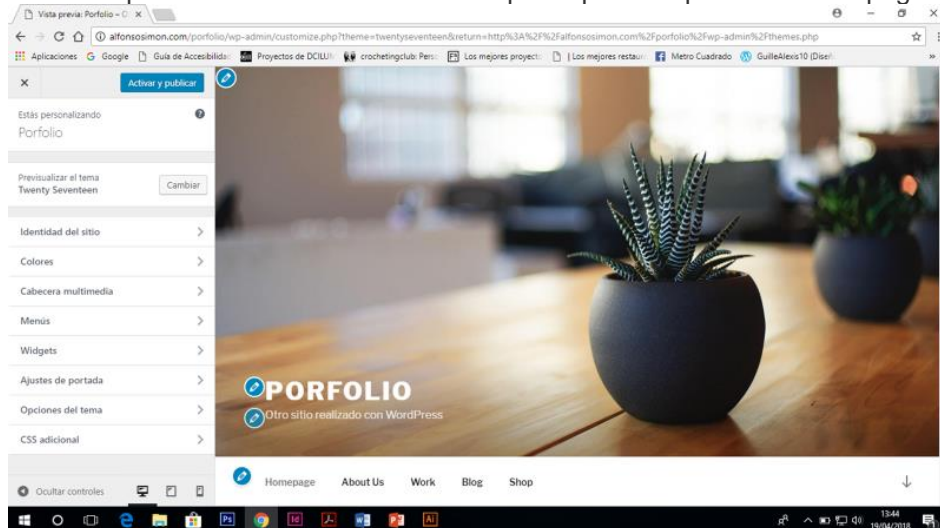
Vista previa: Porfolio – ×

alfonsosimon.com/porfolio/wp-admin/customize.php?theme=twentyseventeen&return=http%3A%2F%2Falfonsosimon.com%2Fporfolio%2Fwp-admin%2Fthemes.php

Aplicaciones Google Guía de Accesibilida Proyectos de DCILU crochetingclub: Pers Los mejores proyect | Los mejores restaur Metro Cuadrado GuilleAlexis10 (Diseñ

×
Activar y publicar

Estás personalizando
Porfolio

Previsualizar el tema
Twenty Seventeen
Cambiar

Identidad del sitio
Colores
Cabecera multimedia
Menús
Widgets
Ajustes de portada
Opciones del tema
CSS adicional

Ocultar controles

PORFOLIO
Otro sitio realizado con WordPress

Homepage About Us Work Blog Shop

13:44
19/04/2018